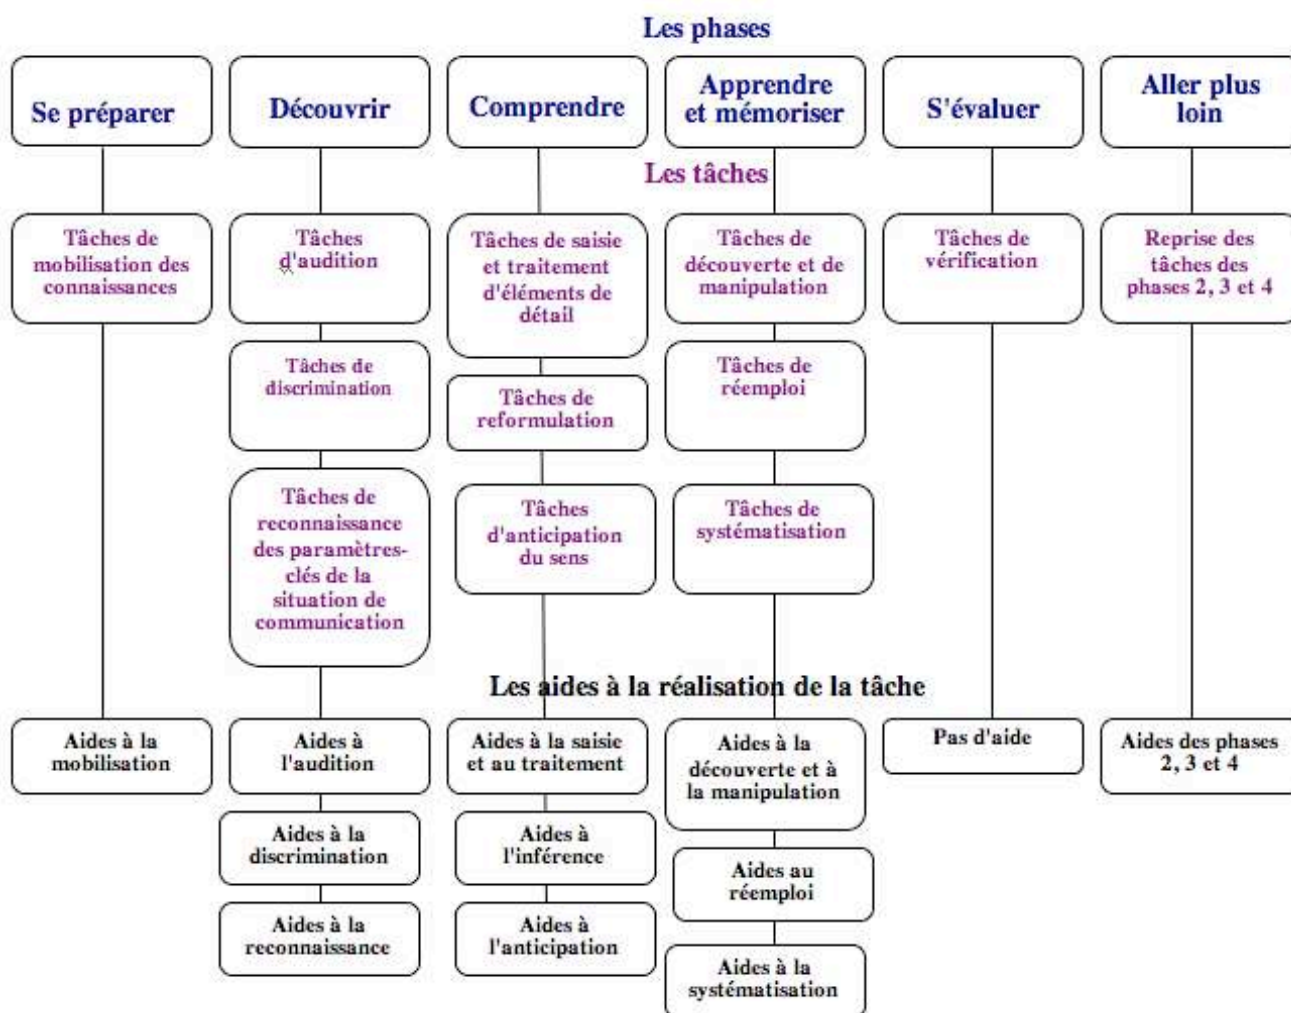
Les phases

Se préparer

Découvrir

Comprendre

Apprendre et mémoriser

S'évaluer

Aller plus loin

Les tâches

Tâches de mobilisation des connaissances

Tâches d'audition

Tâches de discrimination

Tâches de reconnaissance des paramètres-clés de la situation de communication

Tâches de saisie et traitement d'éléments de détail

Tâches de reformulation

Tâches d'anticipation du sens

Tâches de découverte et de manipulation

Tâches de réemploi

Tâches de systématisation

Tâches de vérification

Reprise des tâches des phases 2, 3 et 4

Les aides à la réalisation de la tâche

Aides à la mobilisation

Aides à l'audition

Aides à la discrimination

Aides à la reconnaissance

Aides à la saisie et au traitement

Aides à l'inférence

Aides à l'anticipation

Aides à la découverte et à la manipulation

Aides au réemploi

Aides à la systématisation

Pas d'aide

Aides des phases 2, 3 et 4